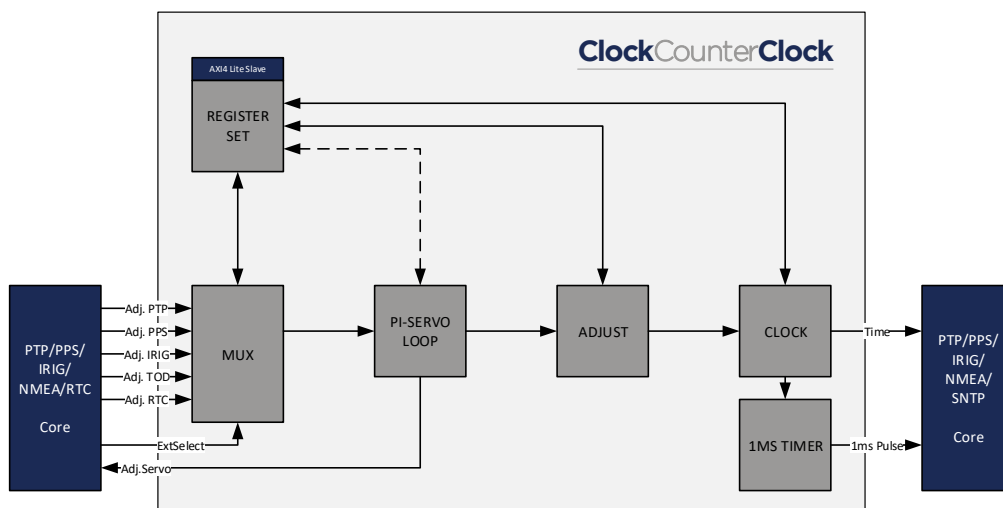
ClockCounterClock

AXI4 Lite Slave

REGISTER SET

PTP/PPS/ IRIG/ NMEA/RTC

Core

Adj. PTP

Adj. PPS

Adj. IRIG

Adj. TOD

Adj. RTC

MUX

ExtSelect

Adj.Servo

PI-SERVO LOOP

ADJUST

CLOCK

Time

1MS TIMER

1ms Pulse

PTP/PPS/ IRIG/ NMEA/ SNTP

Core